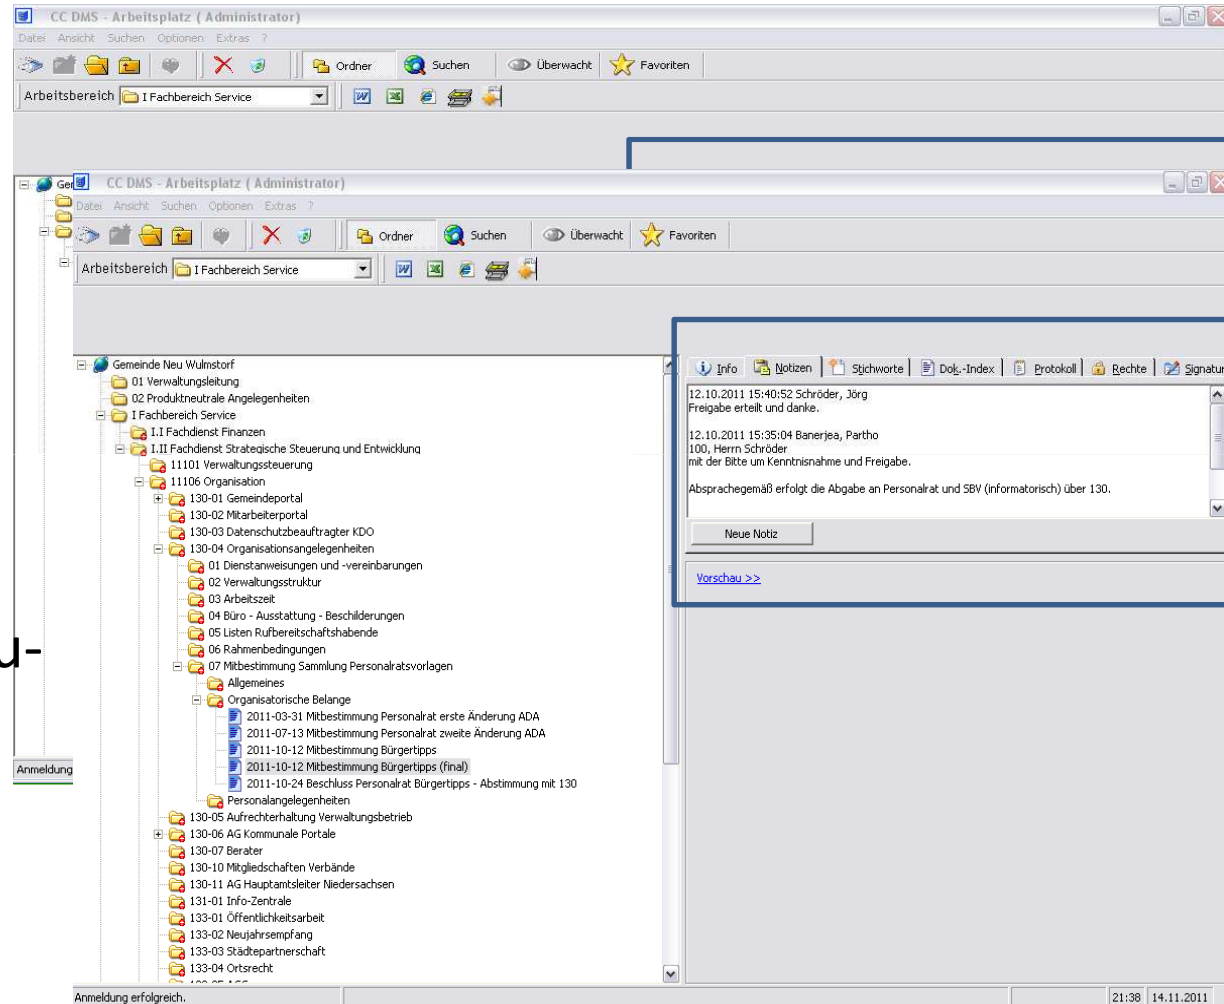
CC DMS - Arbeitsplatz ( Administrator)

Datei Ansicht Suchen Optionen Extras ?

Ordner Suchen Überwacht Favoriten

Arbeitsbereich I Fachbereich Service

Ge

CC DMS - Arbeitsplatz ( Administrator)

Datei Ansicht Suchen Optionen Extras ?

Ordner Suchen Überwacht Favoriten

Arbeitsbereich I Fachbereich Service

Gemeinde Neu Wulmstorf
01 Verwaltungsleitung
02 Produktneutrale Angelegenheiten
I Fachbereich Service
I.I Fachdienst Finanzen
I.II Fachdienst Strategische Steuerung und Entwicklung
11101 Verwaltungssteuerung
11106 Organisation
130-01 Gemeindeportal
130-02 Mitarbeiterportal
130-03 Datenschutzbeauftragter KDO
130-04 Organisationsangelegenheiten
01 Dienstanweisungen und -vereinbarungen
02 Verwaltungsstruktur
03 Arbeitszeit
04 Büro - Ausstattung - Beschilderungen
05 Listen Rufbereitschaftshabende
06 Rahmenbedingungen
07 Mitbestimmung Sammlung Personalratsvorlagen
Allgemeines
Organisatorische Belange
2011-03-31 Mitbestimmung Personalrat erste Änderung ADA
2011-07-13 Mitbestimmung Personalrat zweite Änderung ADA
2011-10-12 Mitbestimmung Bürgertipps
2011-10-12 Mitbestimmung Bürgertipps (final)
2011-10-24 Beschluss Personalrat Bürgertipps - Abstimmung mit 130
Personalangelegenheiten
130-05 Aufrechterhaltung Verwaltungsbetrieb
130-06 AG Kommunale Portale
130-07 Berater
130-10 Mitgliedschaften Verbände
130-11 AG Hauptamtsleiter Niedersachsen
131-01 Info-Zentrale
133-01 Öffentlichkeitsarbeit
133-02 Neujahrsempfang
133-03 Städtepartnerschaft
133-04 Ortsrecht

Info Notizen Stichworte Dok.-Index Protokoll Rechte Signatur

12.10.2011 15:40:52 Schröder, Jörg
Freigabe erteilt und danke.

12.10.2011 15:35:04 Banerjea, Partho
100, Herrn Schröder
mit der Bitte um Kenntnisnahme und Freigabe.

Absprachegemäß erfolgt die Abgabe an Personalrat und SBV (informatorisch) über 130.

Neue Notiz

Vorschau >>

u-

Anmeldung

Anmeldung erfolgreich.

21:38 14.11.2011